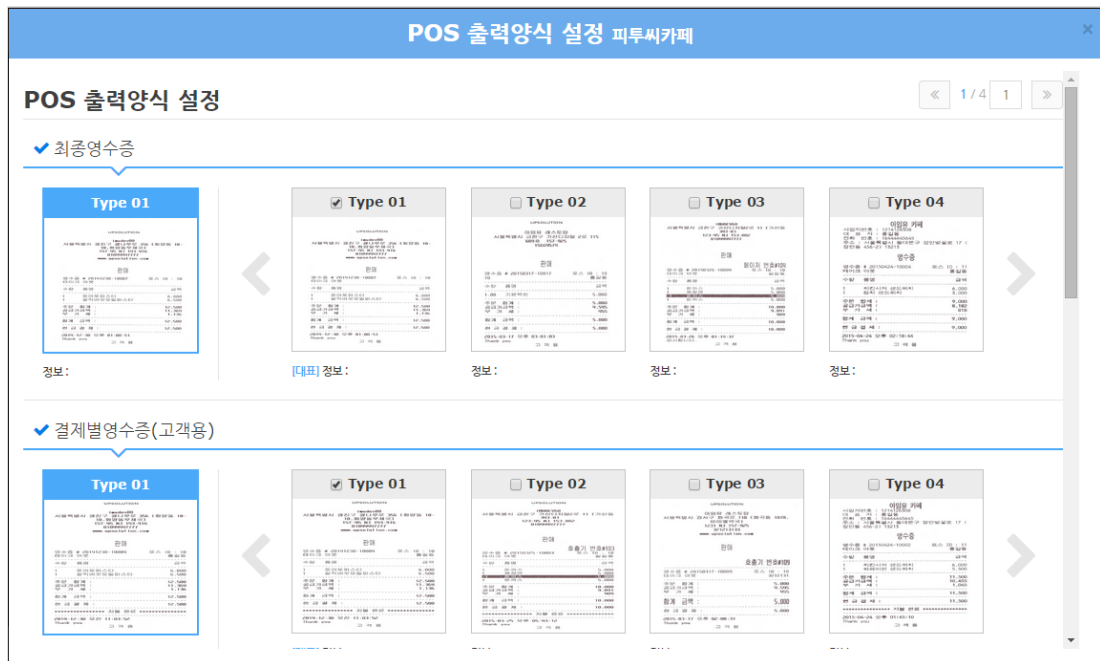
POS 출력양식 설정 피투씨카페

×

POS 출력양식 설정

« 1 / 4 1 »

✔ 최종영수증

Type 01

정보 :

Type 01

[대표] 정보 :

Type 02

정보 :

Type 03

정보 :

Type 04

이일공 카페

영수증

정보 :

✔ 결제별영수증(고객용)

Type 01

Type 01

Type 02

Type 03

Type 04

이일공 카페

영수증